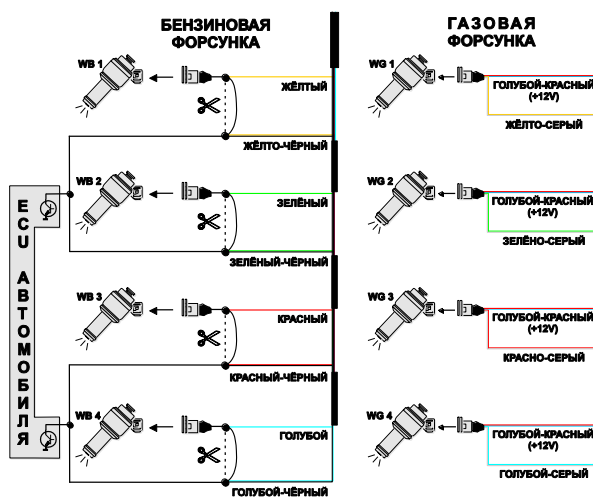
БЕНЗИНОВАЯ ФОРСУНКА

ГАЗОВАЯ ФОРСУНКА

WB 1

ЖЁЛТЫЙ

ЖЁЛТО-ЧЁРНЫЙ

WG 1

ГОЛУБОЙ-КРАСНЫЙ (+12V)

ЖЁЛТО-СЕРЫЙ

ECU АВТОМОБИЛЯ

WB 2

ЗЕЛЁНЫЙ

ЗЕЛЁНЫЙ-ЧЁРНЫЙ

WG 2

ГОЛУБОЙ-КРАСНЫЙ (+12V)

ЗЕЛЁНО-СЕРЫЙ

WB 3

КРАСНЫЙ

КРАСНЫЙ-ЧЁРНЫЙ

WG 3

ГОЛУБОЙ-КРАСНЫЙ (+12V)

КРАСНО-СЕРЫЙ

WB 4

ГОЛУБОЙ

ГОЛУБОЙ-ЧЁРНЫЙ

WG 4

ГОЛУБОЙ-КРАСНЫЙ (+12V)

ГОЛУБОЙ-СЕРЫЙ